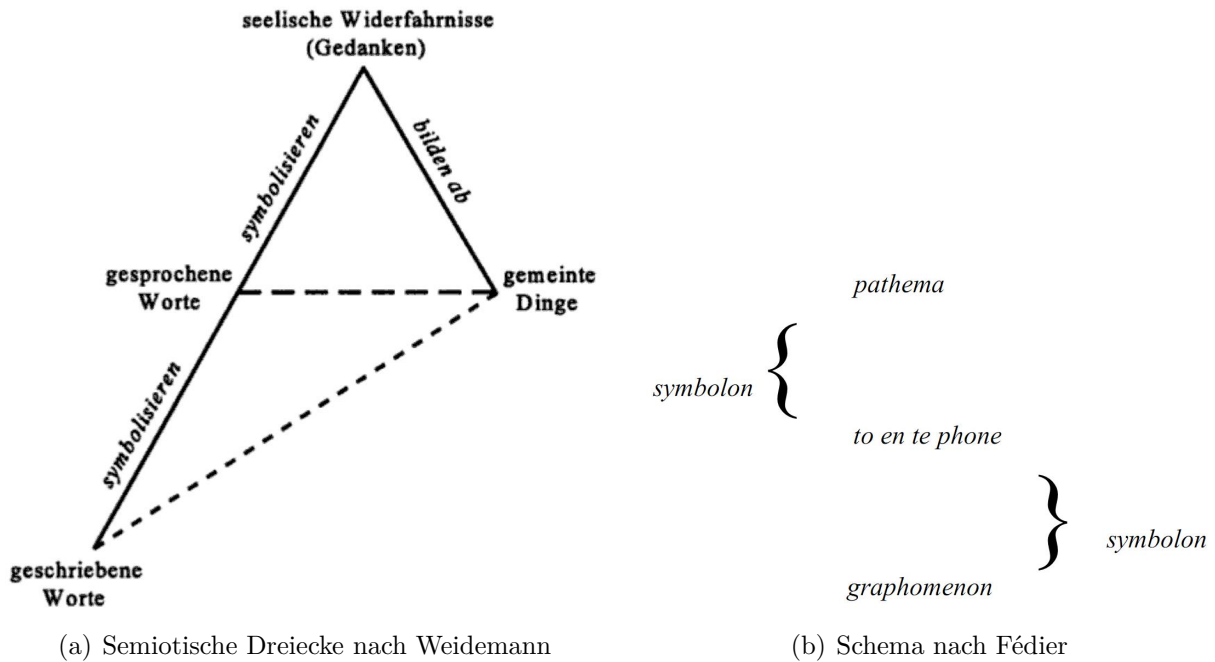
seelische Widerfahrnisse
(Gedanken)

symbolisieren

bilden ab

gesprochene Worte

gemeinte Dinge

symbolisieren

geschriebene Worte

(a) Semiotische Dreiecke nach Weidemann

pathema

symbolon

to en te phone

symbolon

graphomenon

(b) Schema nach Fédier